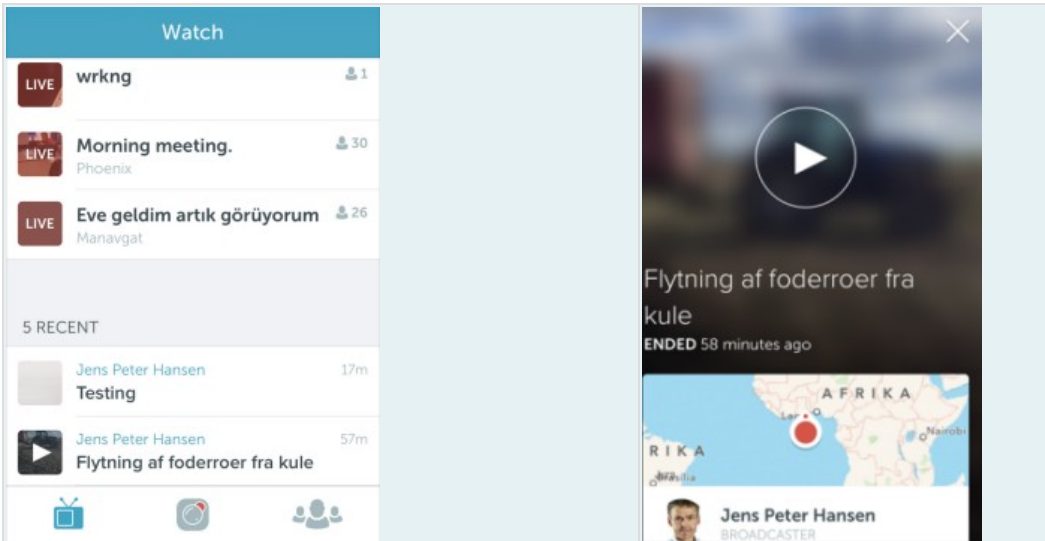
Watch

LIVE wrkng 1

LIVE Morning meeting. 30
Phoenix

LIVE Eve geldim artık görüyorum 26
Manavgat

5 RECENT

Jens Peter Hansen 17m
Testing

Jens Peter Hansen 57m
Flytning af foderroer fra kule

Flytning af foderroer fra kule
ENDED 58 minutes ago

AFRIKA
Lagos
Nairobi
RIKA

Jens Peter Hansen
BROADCASTER